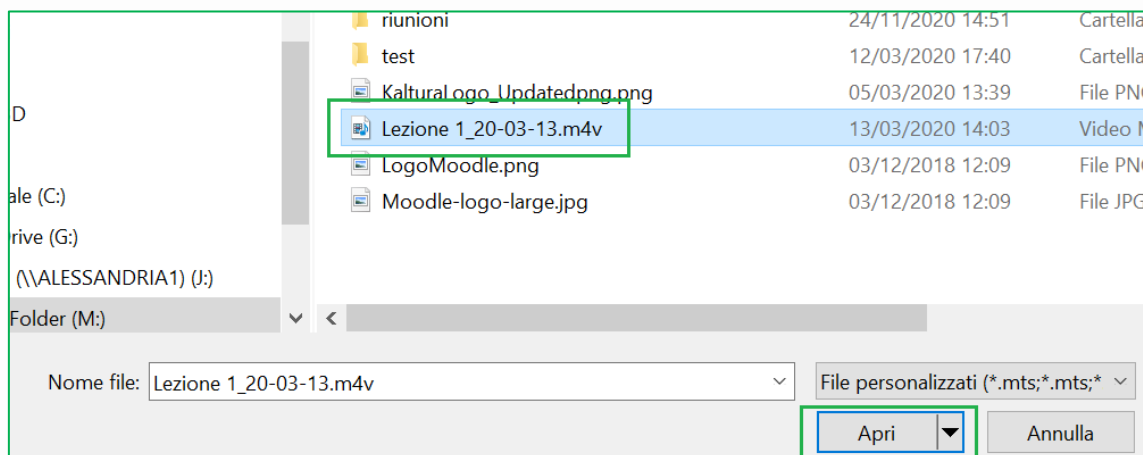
D

ale (C:)

rive (G:)

(\\ALESSANDRIA1) (J:)

Folder (M:)

| | | |
|---|---|---|
| riunioni | 24/11/2020 14:51 | Cartella |
| test | 12/03/2020 17:40 | Cartella |
| KalturaLogo_Updatedpng.png | 05/03/2020 13:39 | File PN |
| Lezione 1_20-03-13.m4v | 13/03/2020 14:03 | Video M |
| LogoMoodle.png | 03/12/2018 12:09 | File PN |
| Moodle-logo-large.jpg | 03/12/2018 12:09 | File JPG |

Nome file: Lezione 1_20-03-13.m4v

File personalizzati (*.mts;*.mts;*

Apri

Annulla